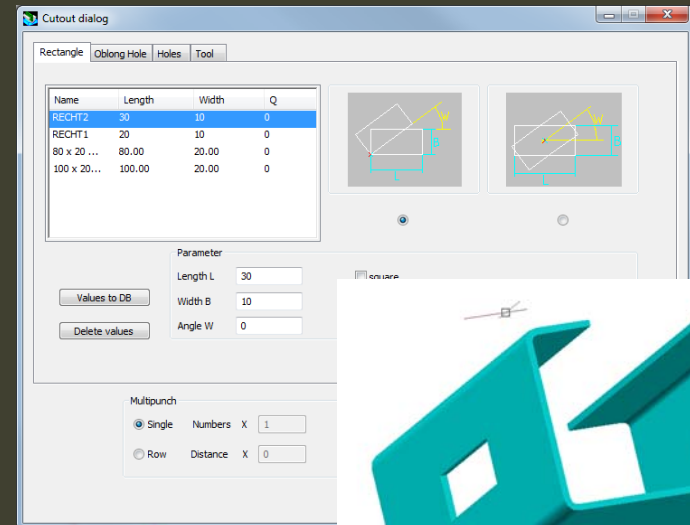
Cutout dialog

Rectangle | Oblong Hole | Holes | Tool

| Name | Length | Width | Q |
|---|---|---|---|
| RECHT2 | 30 | 10 | 0 |
| RECHT1 | 20 | 10 | 0 |
| 80 x 20 ... | 80.00 | 20.00 | 0 |
| 100 x 20... | 100.00 | 20.00 | 0 |

W
B
L

W
R

Parameter

Length L 30
square
Width B 10
Angle W 0

Values to DB
Delete values

Multipunch
Single Numbers X 1
Row Distance X 0